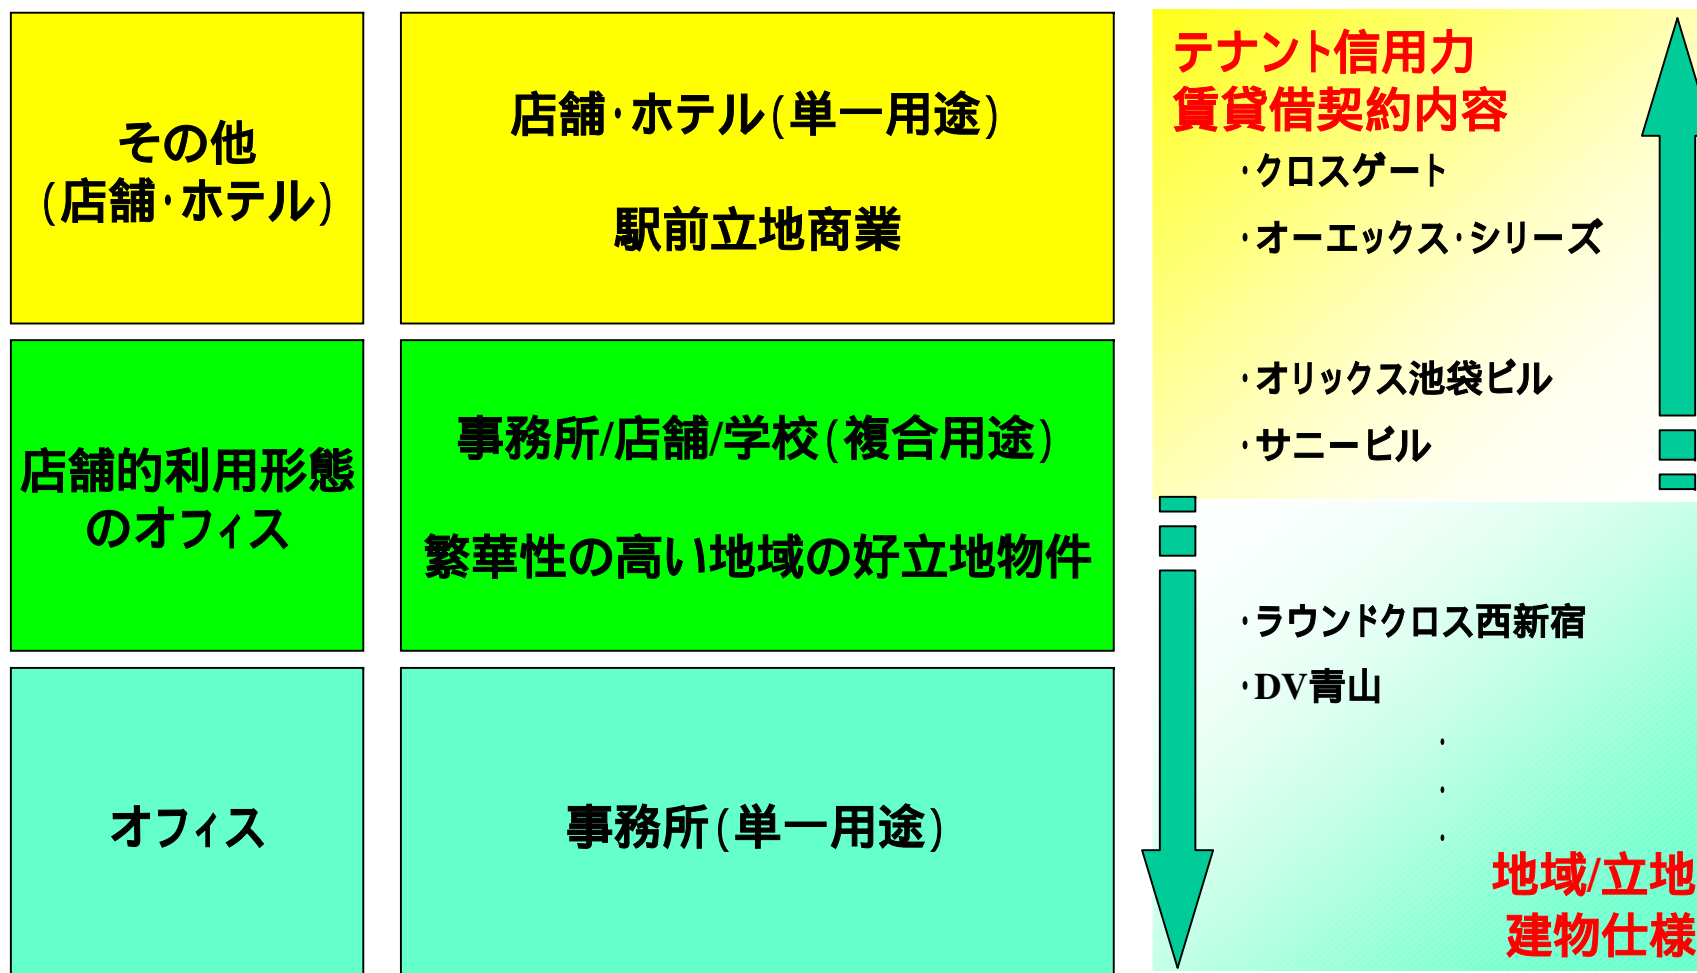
その他
(店舗･ホテル)

店舗･ホテル(単一用途)

駅前立地商業

テナント信用力
賃貸借契約内容

･クロスゲート
･オーエックス･シリーズ

･オリックス池袋ビル
･サニービル

店舗的利用形態のオフィス

事務所/店舗/学校(複合用途)

繁華性の高い地域の好立地物件

･ラウンドクロス西新宿
･DV青山
･
･
･

オフィス

事務所(単一用途)

地域/立地
建物仕様